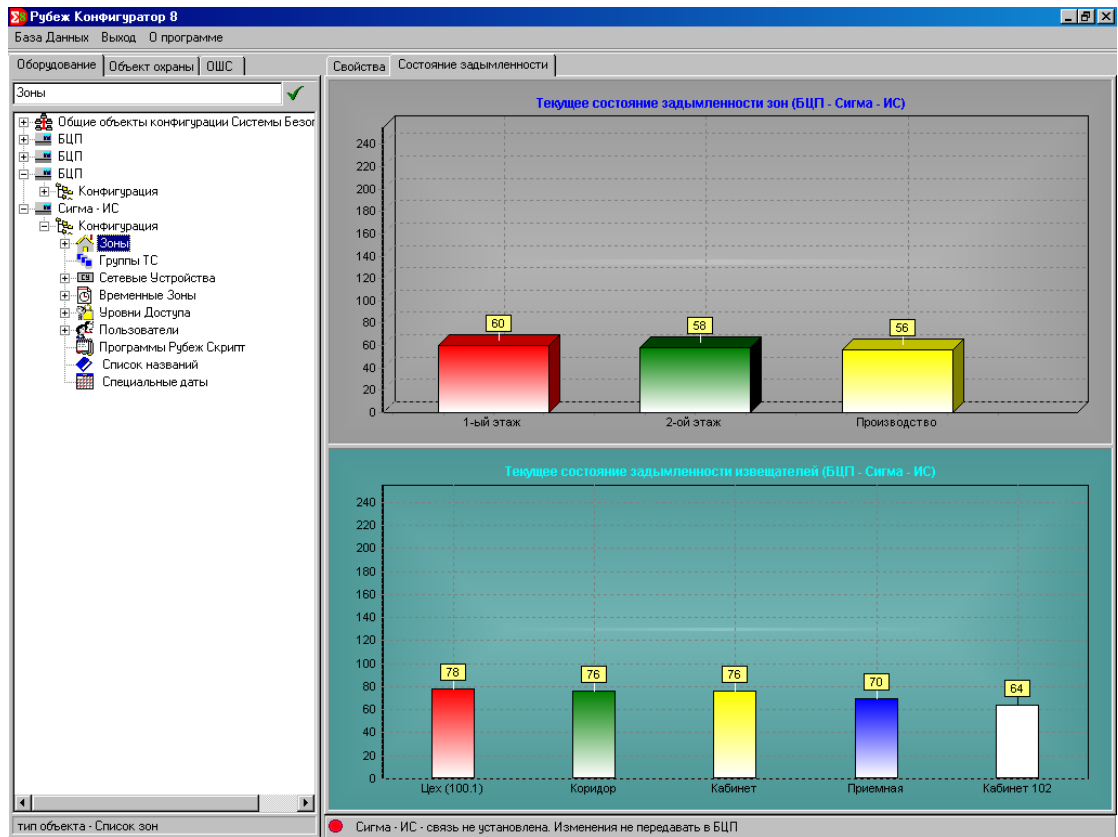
Рубеж Конфигуратор 8

База Данных Выход О программе

Оборудование | Объект охраны | ОШС

Зоны

Общие объекты конфигурации Системы Безоп
БЦП
БЦП
БЦП
Конфигурация
Сигма - ИС
Конфигурация
Зоны
Группы ТС
Сетевые Устройства
Временные Зоны
Уровни Доступа
Пользователи
Программы Рубеж Скрипт
Список названий
Специальные даты

Свойства | Состояние задымленности

Текущее состояние задымленности зон (БЦП - Сигма - ИС)

240
220
200
180
160
140
120
100
80
60
40
20
0

60
58
56

1-ый этаж
2-ой этаж
Производство

Текущее состояние задымленности извещателей (БЦП - Сигма - ИС)

240
220
200
180
160
140
120
100
80
60
40
20
0

78
76
76
70
64

Цех (100.1)
Коридор
Кабинет
Приемная
Кабинет 102

тип объекта - Список зон

Сигма - ИС - связь не установлена. Изменения не передавать в БЦП